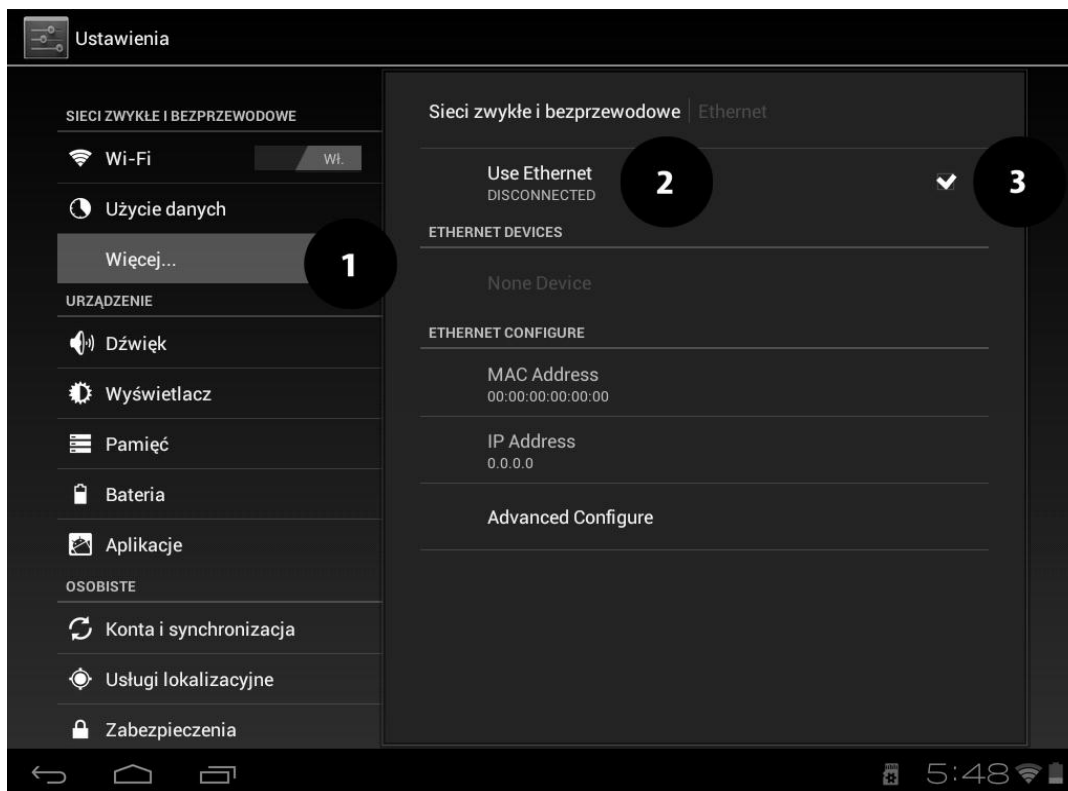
Ustawienia

SIECI ZWYKŁE I BEZPRZEWODOWE

Wi-Fi WŁ.

Użycie danych

Więcej...

1

URZĄDZENIE

Dźwięk

Wyświetlacz

Pamięć

Bateria

Aplikacje

OSOBISTE

Konta i synchronizacja

Usługi lokalizacyjne

Zabezpieczenia

Sieci zwykłe i bezprzewodowe | Ethernet

Use Ethernet
DISCONNECTED

2

3

ETHERNET DEVICES

None Device

ETHERNET CONFIGURE

MAC Address
00:00:00:00:00:00

IP Address
0.0.0.0

Advanced Configure

5:48